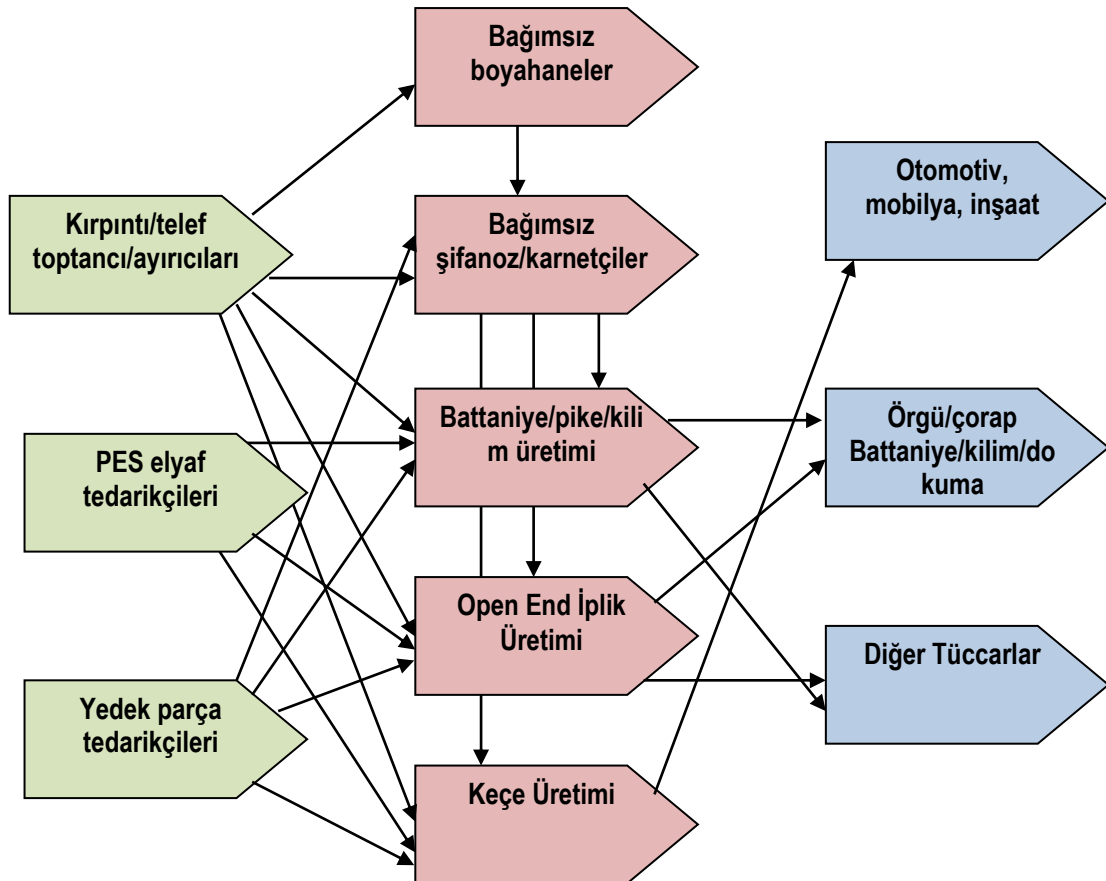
Kırpıntı/telef toptancı/ayırıcıları

PES elyaf tedarikçileri

Yedek parça tedarikçileri

Bağımsız boyahaneler

Bağımsız şifanoz/karnetçiler

Battaniye/pike/kilim üretimi

Open End İplik Üretimi

Keçe Üretimi

Otomotiv, mobilya, inşaat

Örgü/çorap Battaniye/kilim/dokuma

Diğer Tüccarlar